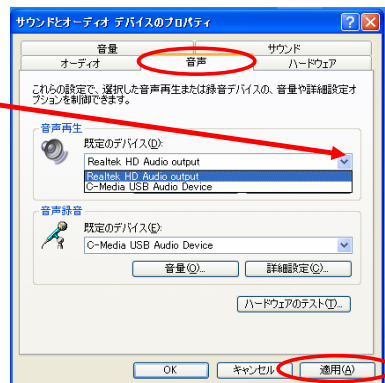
サウンドとオーディオ デバイスのプロパティ

音量
サウンド
オーディオ
音声
ハードウェア

これらの設定で、選択した音声再生または録音デバイスの、音量や詳細設定オプションを制御できます。

音声再生
既定のデバイス(D):
Realtek HD Audio output
Realtek HD Audio output
C-Media USB Audio Device

音声録音
既定のデバイス(E):
C-Media USB Audio Device
音量(O)...
詳細設定(C)...

ハードウェアのテスト(T)...

OK
キャンセル
適用(A)